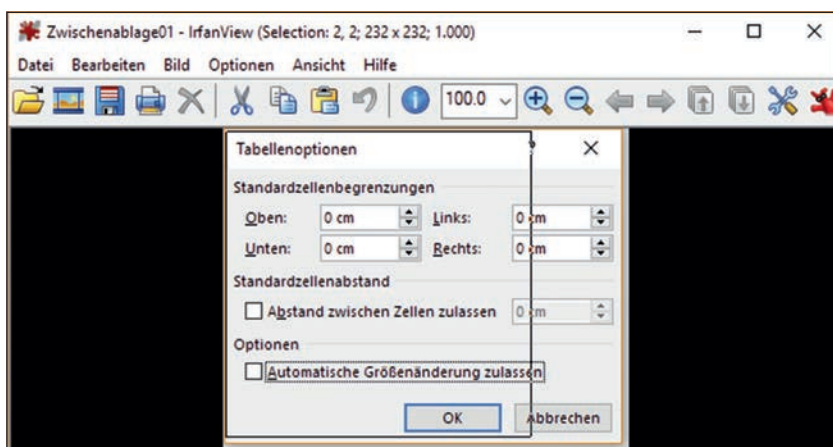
Zwischenablage01 - IrfanView (Selection: 2, 2; 232 x 232; 1.000)

Datei Bearbeiten Bild Optionen Ansicht Hilfe

100.0

Tabellenoptionen

Standardzellenbegrenzungen

Oben: 0 cm Links: 0 cm

Unten: 0 cm Rechts: 0 cm

Standardzellenabstand

Abstand zwischen Zellen zulassen 0 cm

Optionen

Automatische Größenänderung zulassen

OK Abbrechen